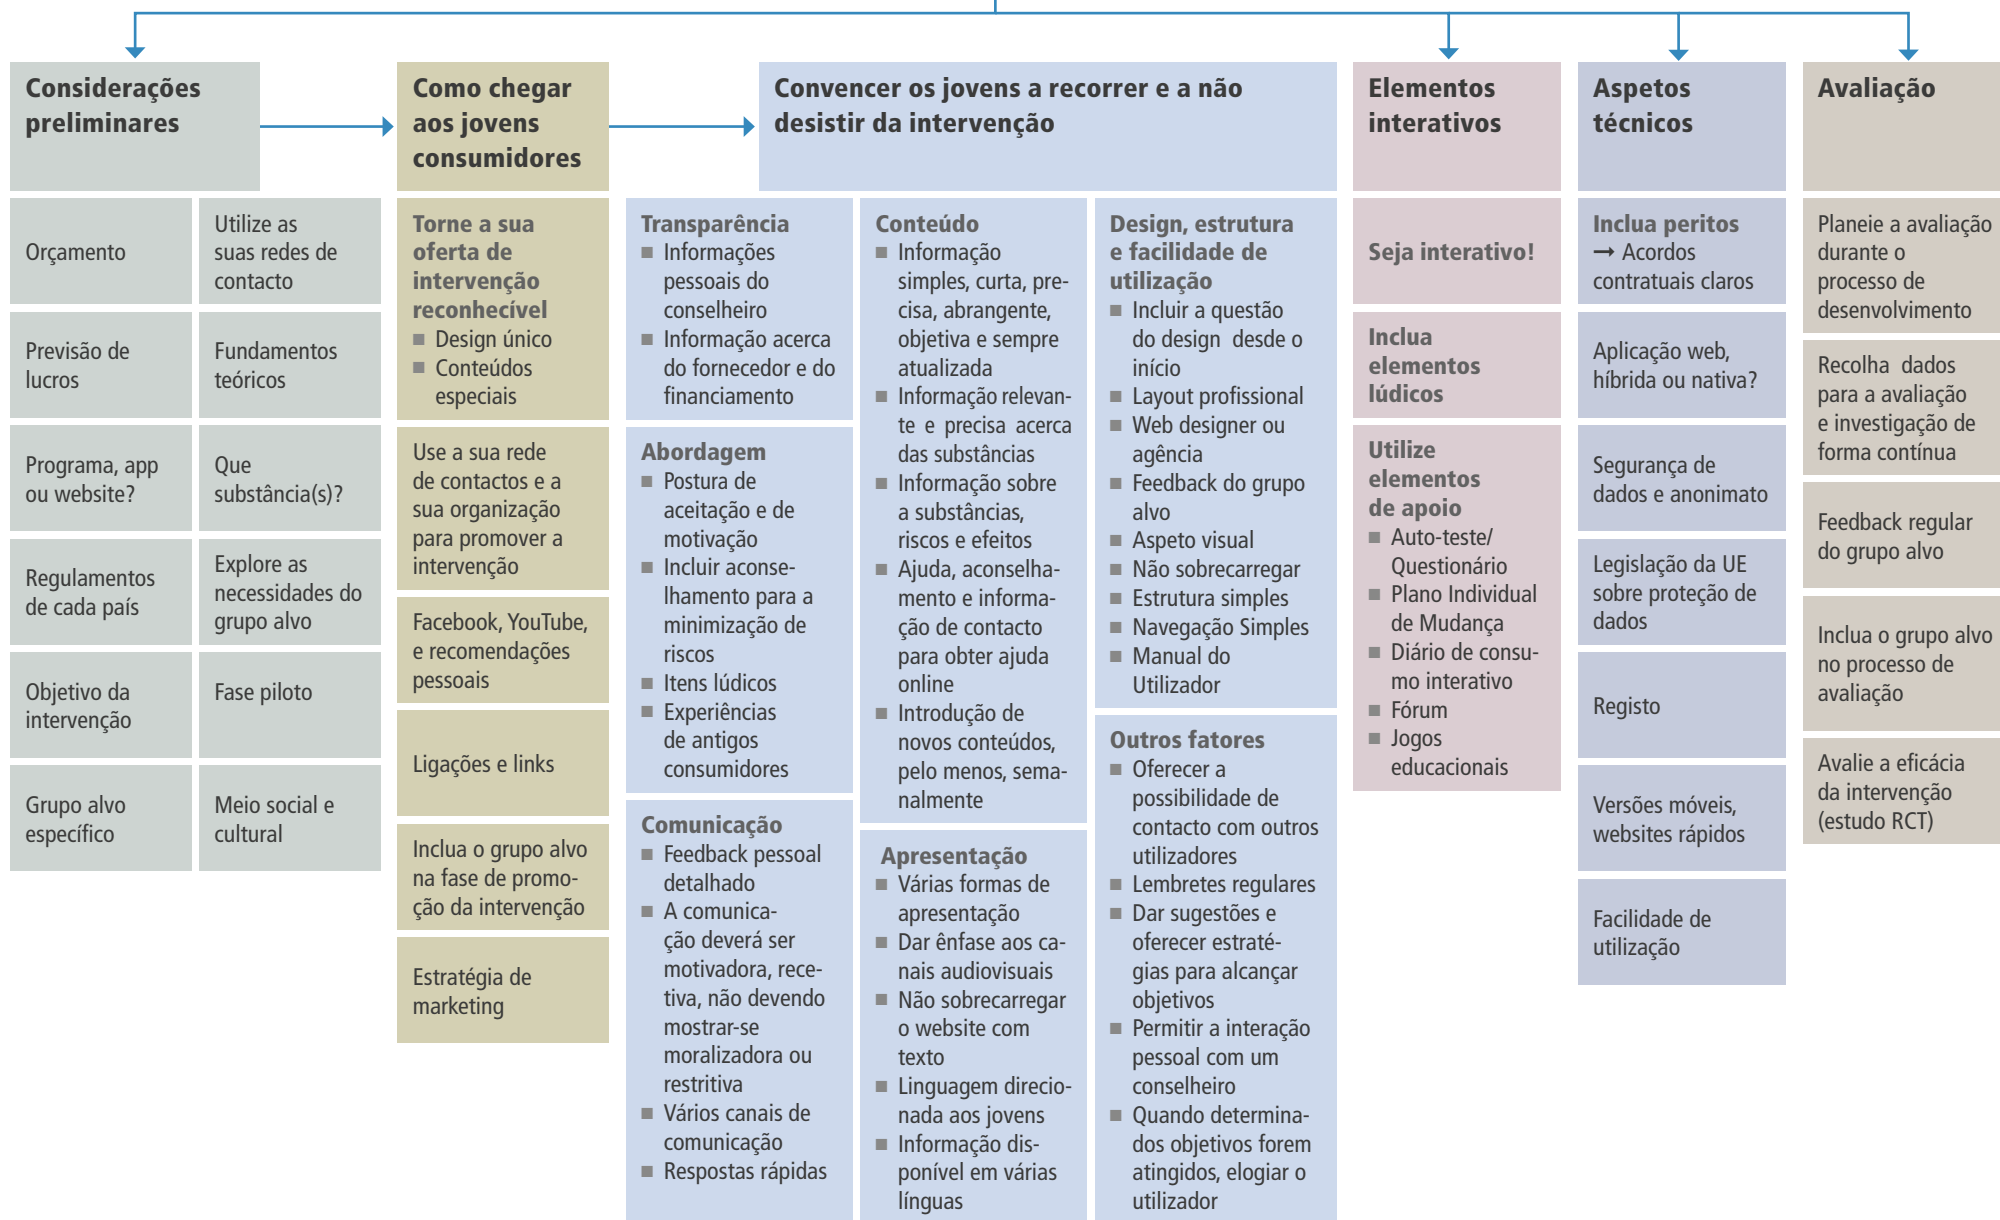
Considerações preliminares

Orçamento

Utilize as suas redes de contacto

Previsão de lucros

Fundamentos teóricos

Programa, app ou website?

Que substância(s)?

Regulamentos de cada país

Explore as necessidades do grupo alvo

Objetivo da intervenção

Fase piloto

Grupo alvo específico

Meio social e cultural

Como chegar aos jovens consumidores

Torne a sua oferta de intervenção reconhecível
■ Design único
■ Conteúdos especiais

Use a sua rede de contactos e a sua organização para promover a intervenção

Facebook, YouTube, e recomendações pessoais

Ligações e links

Inclua o grupo alvo na fase de promoção da intervenção

Estratégia de marketing

Convencer os jovens a recorrer e a não desistir da intervenção

Transparência
■ Informações pessoais do conselheiro
■ Informação acerca do fornecedor e do financiamento

Abordagem
■ Postura de aceitação e de motivação
■ Incluir aconselhamento para a minimização de riscos
■ Itens lúdicos
■ Experiências de antigos consumidores

Comunicação
■ Feedback pessoal detalhado
■ A comunicação deverá ser motivadora, recetiva, não devendo mostrar-se moralizadora ou restritiva
■ Vários canais de comunicação
■ Respostas rápidas

Conteúdo
■ Informação simples, curta, precisa, abrangente, objetiva e sempre atualizada
■ Informação relevante e precisa acerca das substâncias
■ Informação sobre a substâncias, riscos e efeitos
■ Ajuda, aconselhamento e informação de contacto para obter ajuda online
■ Introdução de novos conteúdos, pelo menos, semanalmente

Apresentação
■ Várias formas de apresentação
■ Dar ênfase aos canais audiovisuais
■ Não sobrecarregar o website com texto
■ Linguagem direcionada aos jovens
■ Informação disponível em várias línguas

Design, estrutura e facilidade de utilização
■ Incluir a questão do design desde o início
■ Layout profissional
■ Web designer ou agência
■ Feedback do grupo alvo
■ Aspeto visual
■ Não sobrecarregar
■ Estrutura simples
■ Navegação Simples
■ Manual do Utilizador

Outros fatores
■ Oferecer a possibilidade de contacto com outros utilizadores
■ Lembretes regulares
■ Dar sugestões e oferecer estratégias para alcançar objetivos
■ Permitir a interação pessoal com um conselheiro
■ Quando determinados objetivos forem atingidos, elogiar o utilizador

Elementos interativos

Seja interativo!

Inclua elementos lúdicos

Utilize elementos de apoio
■ Auto-teste/ Questionário
■ Plano Individual de Mudança
■ Diário de consumo interativo
■ Fórum
■ Jogos educacionais

Aspetos técnicos

Inclua peritos → Acordos contratuais claros

Aplicação web, híbrida ou nativa?

Segurança de dados e anonimato

Legislação da UE sobre proteção de dados

Registo

Versões móveis, websites rápidos

Facilidade de utilização

Avaliação

Planeie a avaliação durante o processo de desenvolvimento

Recolha dados para a avaliação e investigação de forma contínua

Feedback regular do grupo alvo

Inclua o grupo alvo no processo de avaliação

Avalie a eficácia da intervenção (estudo RCT)